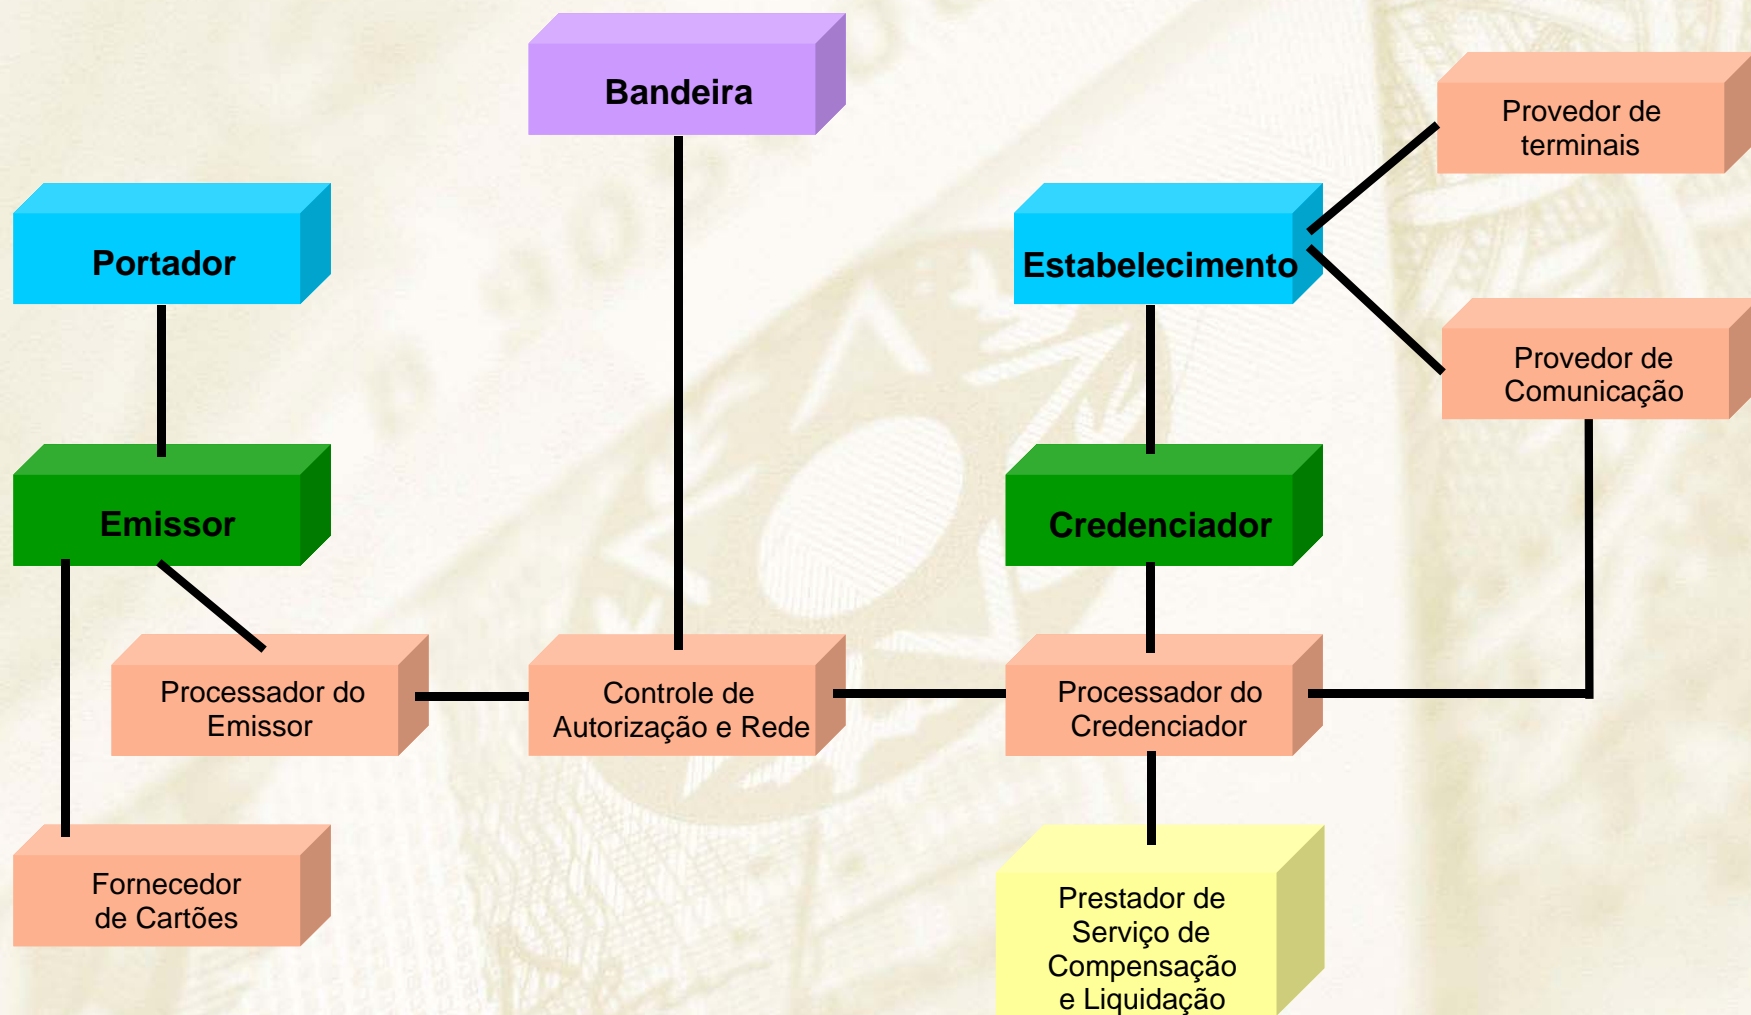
Bandeira

Provedor de terminais

Portador

Estabelecimento

Provedor de Comunicação

Emissor

Credenciador

Processador do Emissor

Controle de Autorização e Rede

Processador do Credenciador

Fornecedor de Cartões

Prestador de Serviço de Compensação e Liquidação